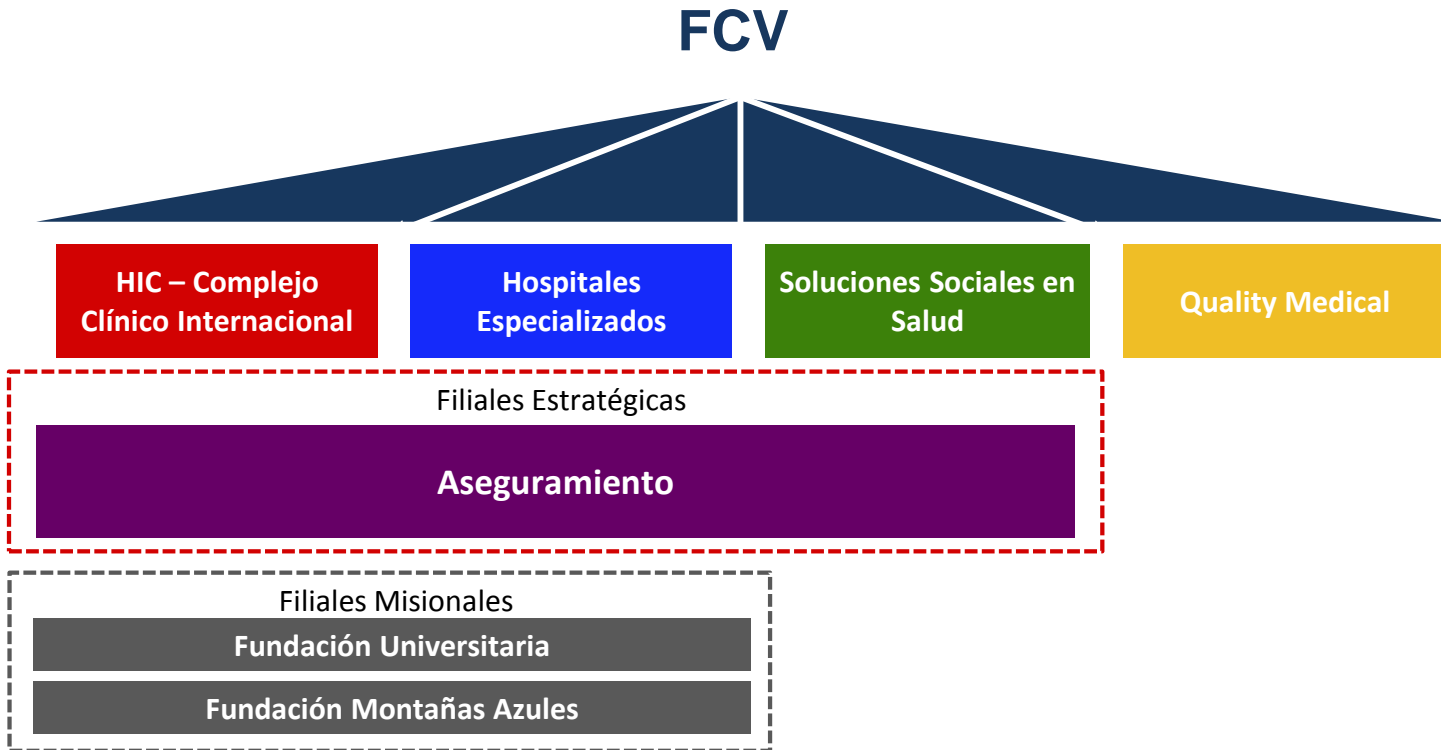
FCV

HIC – Complejo Clínico Internacional

Hospitales Especializados

Soluciones Sociales en Salud

Quality Medical

Filiales Estratégicas

Aseguramiento

Filiales Misionales

Fundación Universitaria

Fundación Montañas Azules